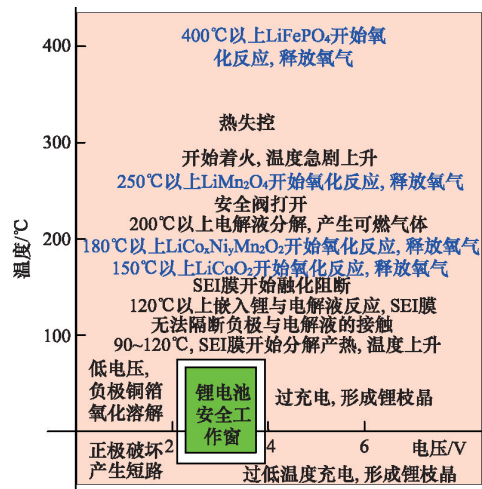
400℃以上$LiFePO_4$开始氧化反应，释放氧气

热失控

开始着火，温度急剧上升

250℃以上$LiMn_2O_4$开始氧化反应，释放氧气

安全阀打开

200℃以上电解液分解，产生可燃气体

180℃以上$LiCo_xNi_yMn_zO_2$开始氧化反应，释放氧气

150℃以上$LiCoO_2$开始氧化反应，释放氧气

SEI膜开始融化阻断

120℃以上嵌入锂与电解液反应，SEI膜无法隔断负极与电解液的接触

90~120℃，SEI膜开始分解产热，温度上升

低电压，负极铜箔氧化溶解

锂电池安全工作窗

过充电，形成锂枝晶

正极破坏产生短路

过低温度充电，形成锂枝晶

温度/℃

400

300

200

100

2

4

6

电压/V